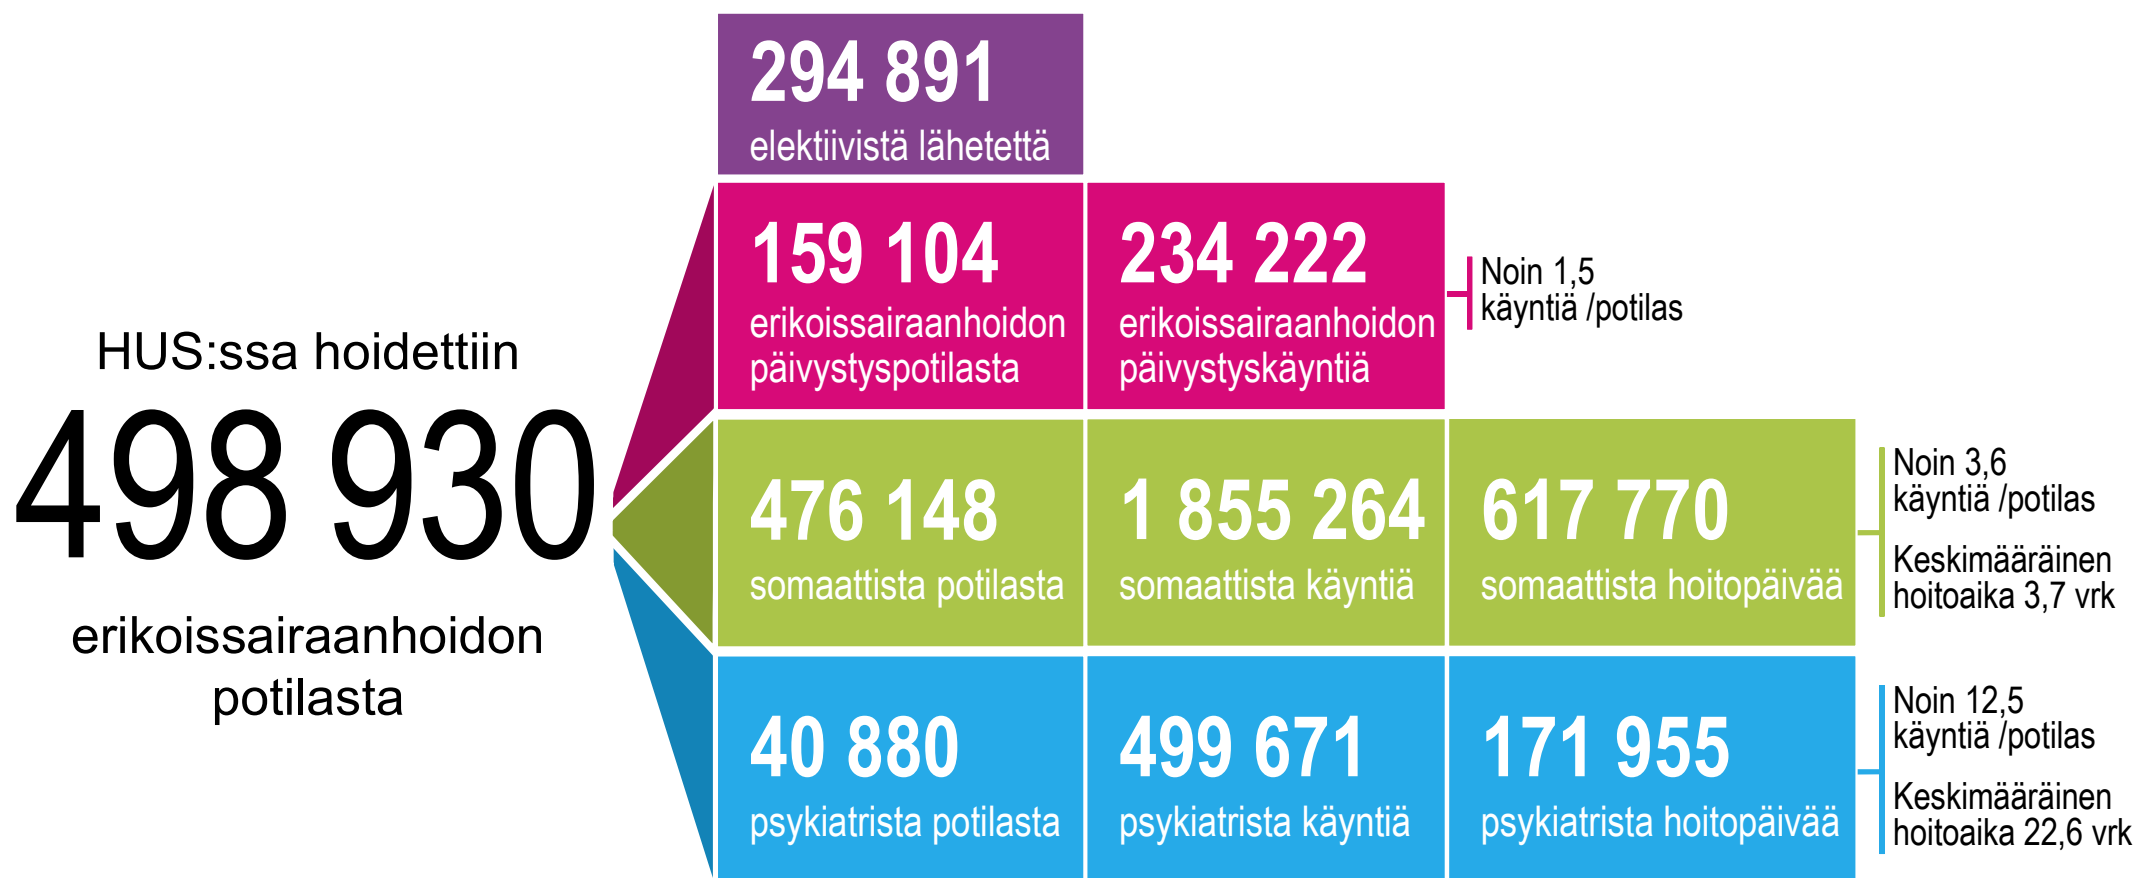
HUS:ssa hoidettiin
498 930
erikoissairaanhoidon potilasta

294 891
elektiivistä lähetettä

159 104
erikoissairaanhoidon päivystyspotilasta

234 222
erikoissairaanhoidon päivystyskäyntiä

Noin 1,5 käyntiä /potilas

476 148
somaattista potilasta

1 855 264
somaattista käyntiä

617 770
somaattista hoitopäivää

Noin 3,6 käyntiä /potilas

Keskimääräinen hoitoaika 3,7 vrk

40 880
psykiatrista potilasta

499 671
psykiatrista käyntiä

171 955
psykiatrista hoitopäivää

Noin 12,5 käyntiä /potilas

Keskimääräinen hoitoaika 22,6 vrk